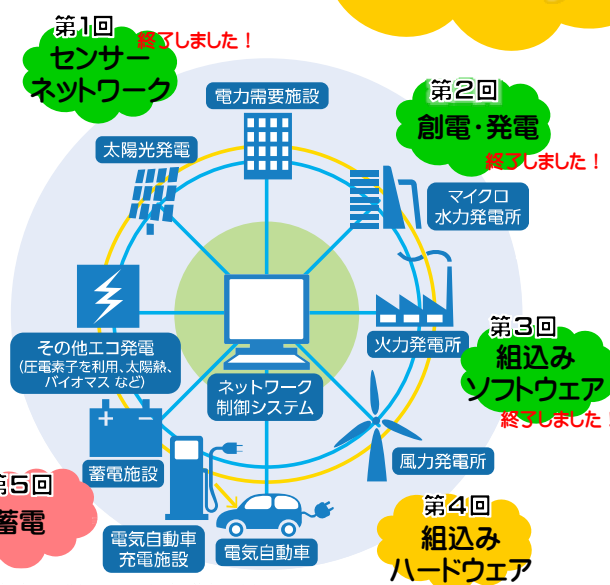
第1回
センサーネットワーク
終了しました！

電力需要施設

第2回
創電・発電
終了しました！

太陽光発電

マイクロ水力発電所

火力発電所

第3回
組込みソフトウェア
終了しました！

その他エコ発電
(圧電素子を利用、太陽熱、バイオマス など)

ネットワーク制御システム

蓄電施設

風力発電所

第5回
蓄電

電気自動車充電施設

電気自動車

第4回
組込みハードウェア